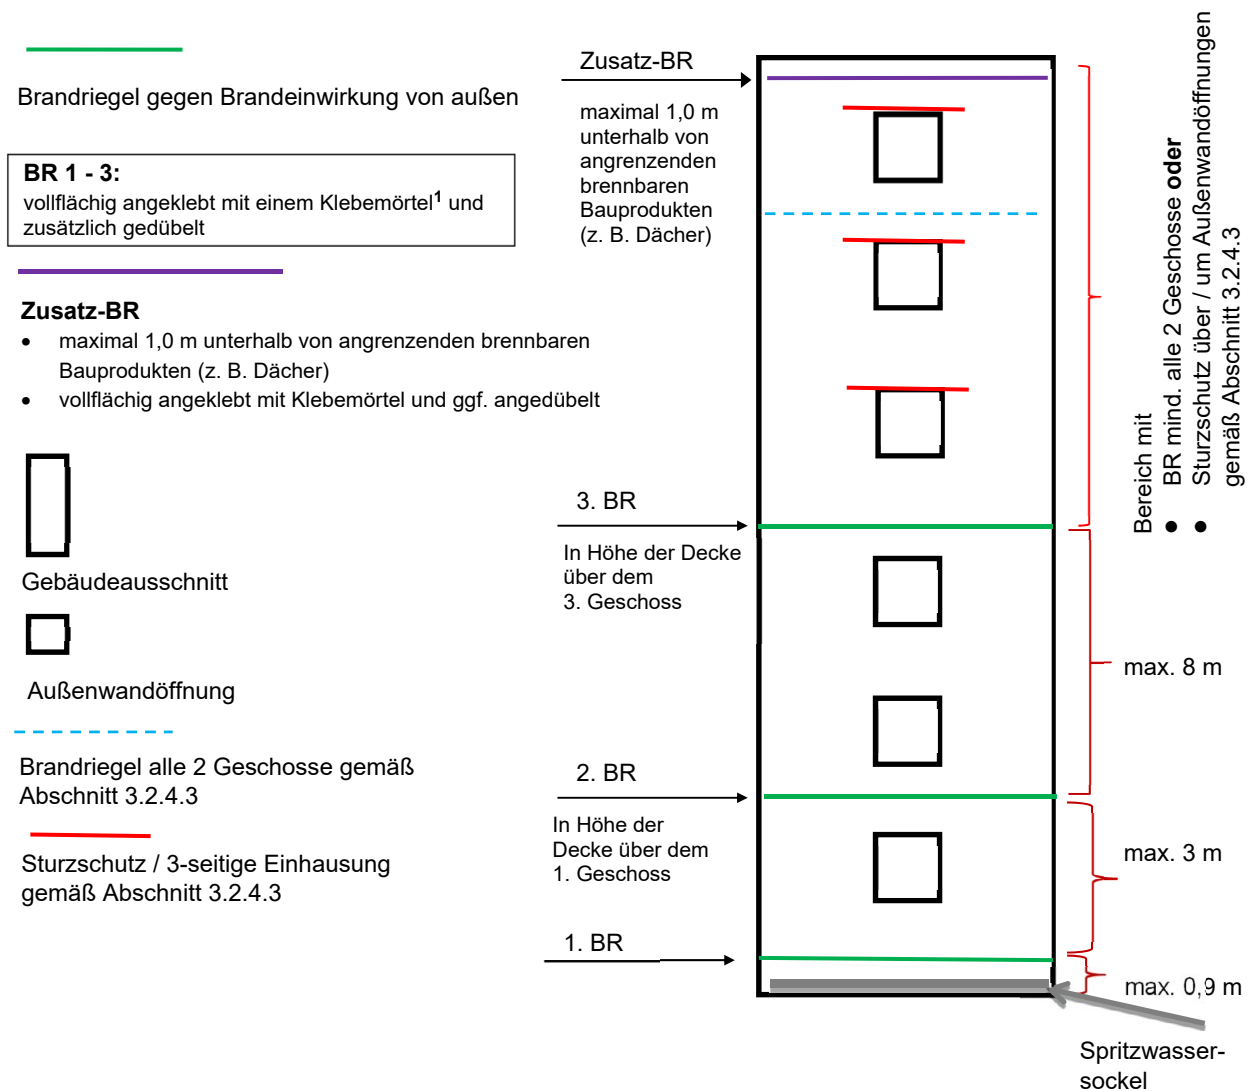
Brandriegel gegen Brandeinwirkung von außen

**BR 1 - 3:**
vollflächig angeklebt mit einem Klebemörtel$^{1}$ und zusätzlich gedübelt

**Zusatz-BR**
• maximal 1,0 m unterhalb von angrenzenden brennbaren Bauprodukten (z. B. Dächer)
• vollflächig angeklebt mit Klebemörtel und ggf. angedübelt

Gebäudeausschnitt

Außenwandöffnung

Brandriegel alle 2 Geschosse gemäß Abschnitt 3.2.4.3

Sturzschutz / 3-seitige Einhausung gemäß Abschnitt 3.2.4.3

Zusatz-BR

maximal 1,0 m unterhalb von angrenzenden brennbaren Bauprodukten (z. B. Dächer)

3. BR

In Höhe der Decke über dem 3. Geschoss

2. BR

In Höhe der Decke über dem 1. Geschoss

1. BR

Bereich mit
• BR mind. alle 2 Geschosse **oder**
• Sturzschutz über / um Außenwandöffnungen gemäß Abschnitt 3.2.4.3

max. 8 m

max. 3 m

max. 0,9 m

Spritzwassersockel